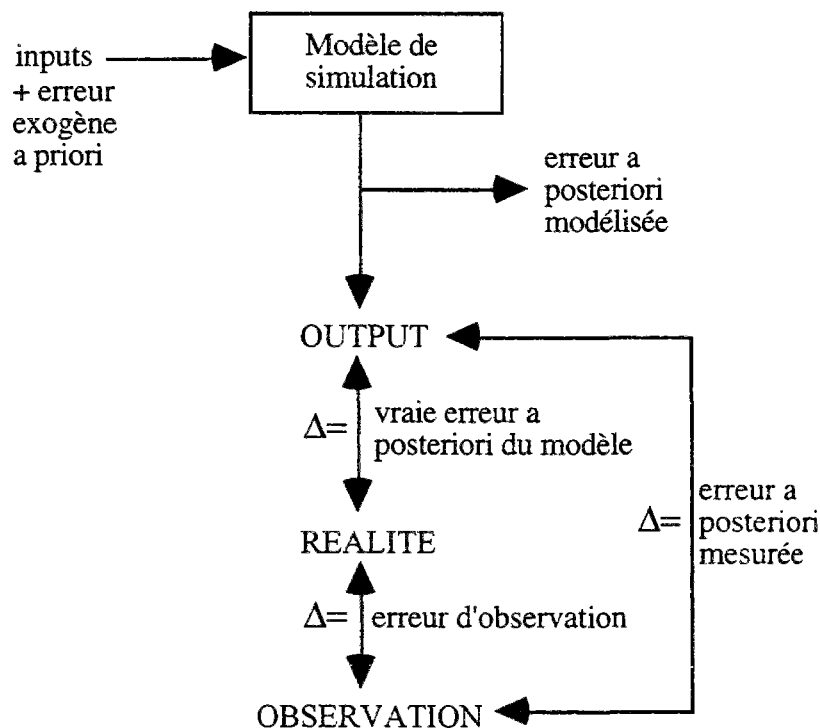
inputs
+ erreur
exogène
a priori

Modèle de simulation

erreur a posteriori modélisée

OUTPUT

$\Delta=$ vraie erreur a posteriori du modèle

REALITE

$\Delta=$ erreur a posteriori mesurée

$\Delta=$ erreur d'observation

OBSERVATION